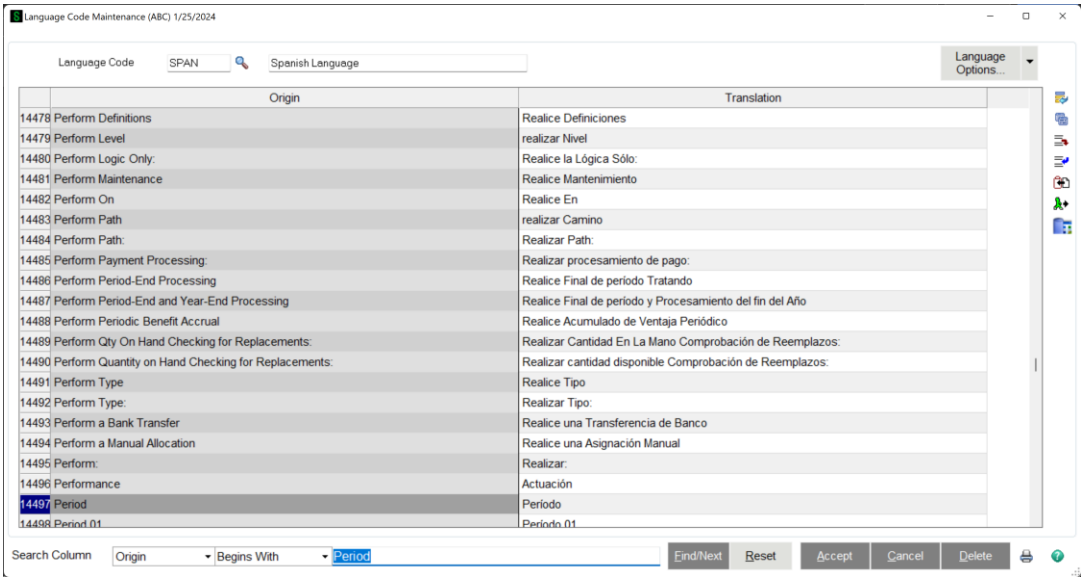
Language Code Maintenance (ABC) 1/25/2024

Language Code SPAN Spanish Language

Language Options...

| | Origin | Translation |
|---|---|---|
| 14478 | Perform Definitions | Realice Definiciones |
| 14479 | Perform Level | realizar Nivel |
| 14480 | Perform Logic Only: | Realice la Lógica Sólo: |
| 14481 | Perform Maintenance | Realice Mantenimiento |
| 14482 | Perform On | Realice En |
| 14483 | Perform Path | realizar Camino |
| 14484 | Perform Path: | Realizar Path: |
| 14485 | Perform Payment Processing: | Realizar procesamiento de pago: |
| 14486 | Perform Period-End Processing | Realice Final de período Tratando |
| 14487 | Perform Period-End and Year-End Processing | Realice Final de período y Procesamiento del fin del Año |
| 14488 | Perform Periodic Benefit Accrual | Realice Acumulado de Ventaja Periódico |
| 14489 | Perform Qty On Hand Checking for Replacements: | Realizar Cantidad En La Mano Comprobación de Reemplazos: |
| 14490 | Perform Quantity on Hand Checking for Replacements: | Realizar cantidad disponible Comprobación de Reemplazos: |
| 14491 | Perform Type | Realice Tipo |
| 14492 | Perform Type: | Realizar Tipo: |
| 14493 | Perform a Bank Transfer | Realice una Transferencia de Banco |
| 14494 | Perform a Manual Allocation | Realice una Asignación Manual |
| 14495 | Perform: | Realizar: |
| 14496 | Performance | Actuación |
| 14497 | Period | Período |
| 14498 | Period 01 | Período 01 |

Search Column Origin Begins With Period

Find/Next Reset Accept Cancel Delete